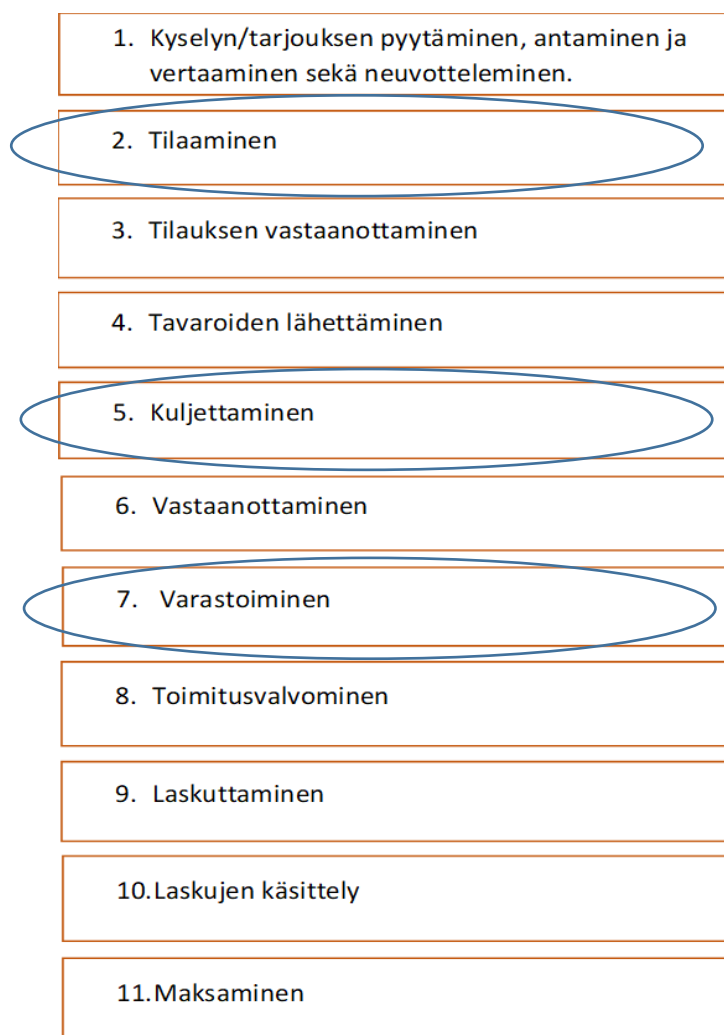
1. Kyselyn/tarjouksen pyytäminen, antaminen ja vertaaminen sekä neuvotteleminen.

2. Tilaaminen

3. Tilauksen vastaanottaminen

4. Tavaroiden lähettäminen

5. Kuljettaminen

6. Vastaanottaminen

7. Varastoiminen

8. Toimitusvalvominen

9. Laskuttaminen

10. Laskujen käsittely

11. Maksaminen